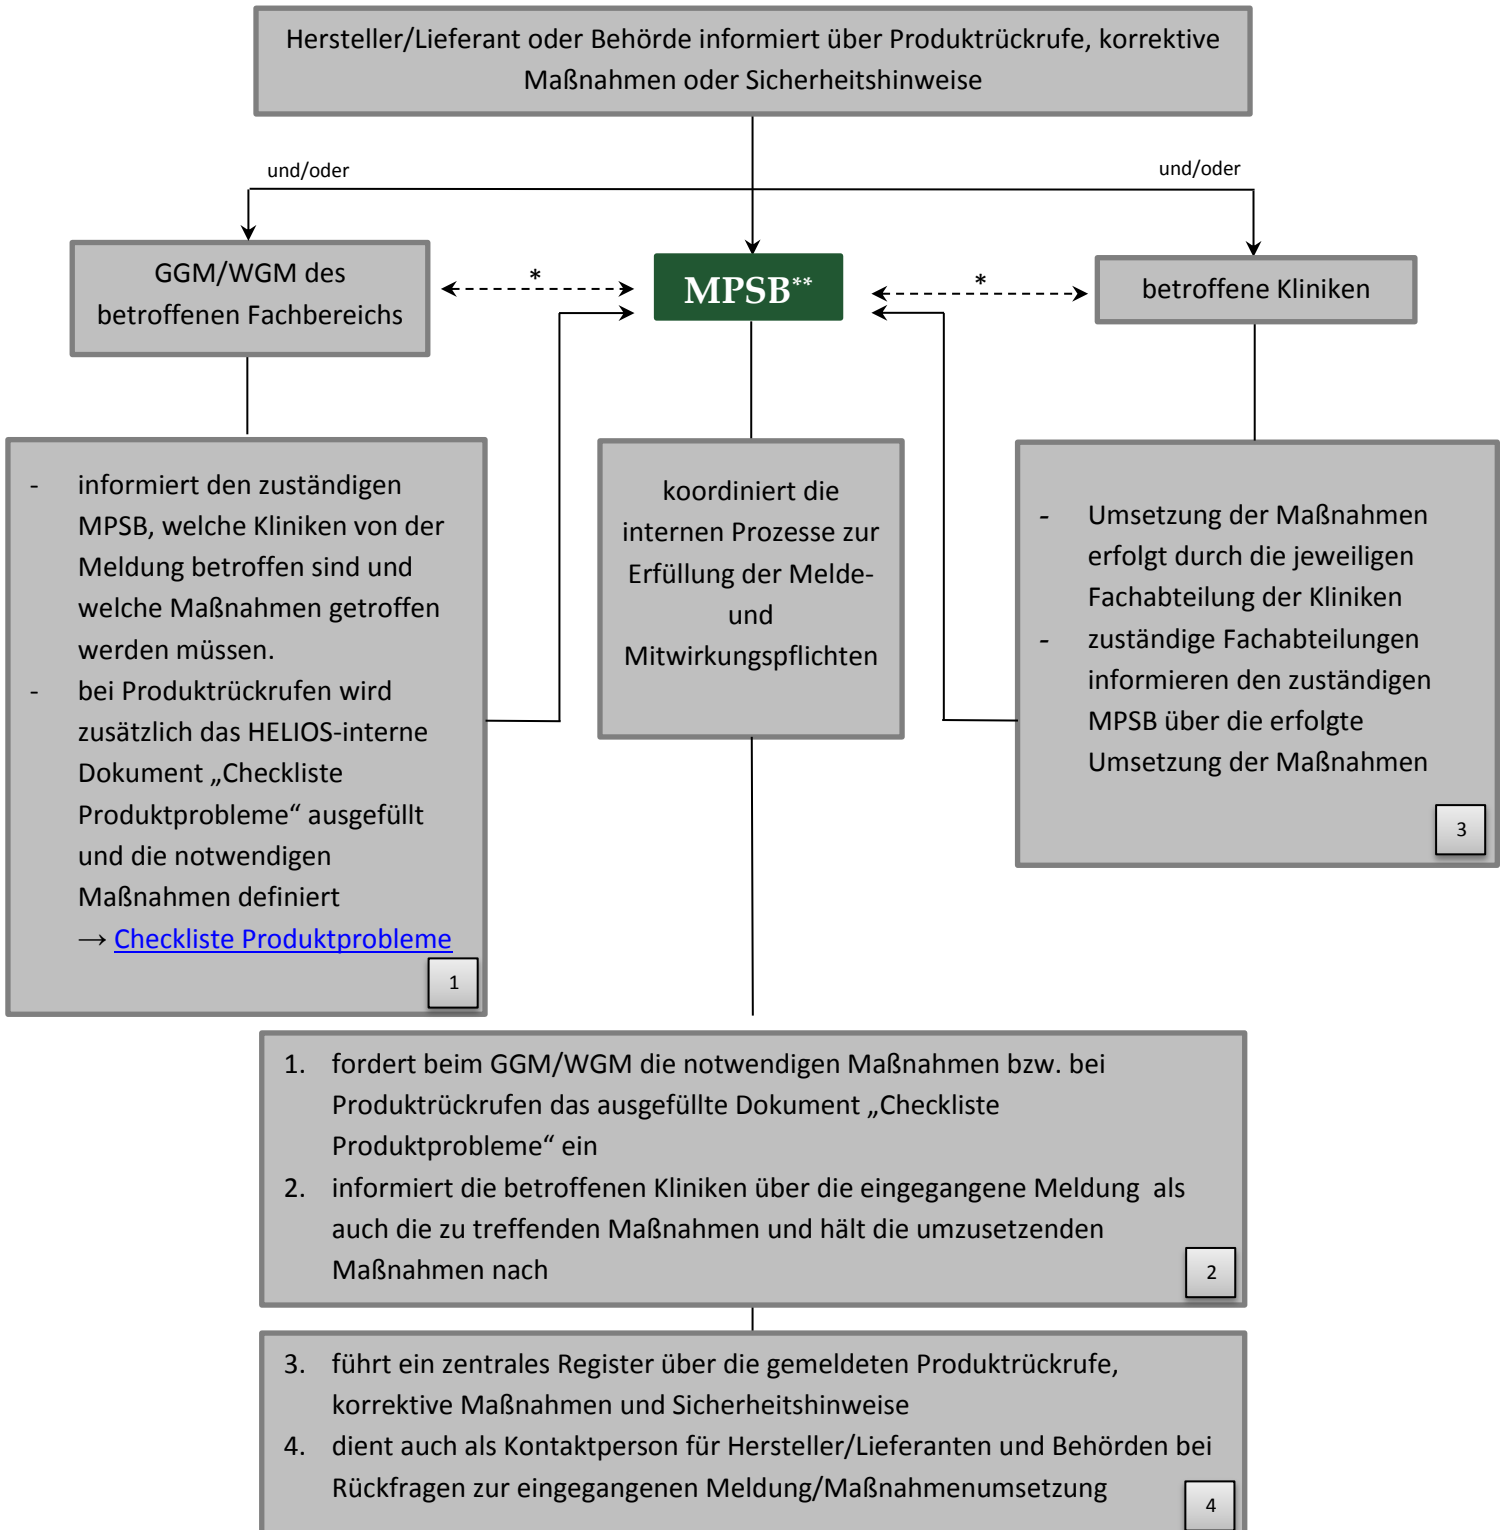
Hersteller/Lieferant oder Behörde informiert über Produktrückrufe, korrektive Maßnahmen oder Sicherheitshinweise

und/oder

und/oder

GGM/WGM des betroffenen Fachbereichs

*

MPSB**

*

betroffene Kliniken

- informiert den zuständigen MPSB, welche Kliniken von der Meldung betroffen sind und welche Maßnahmen getroffen werden müssen.
- bei Produktrückrufen wird zusätzlich das HELIOS-interne Dokument „Checkliste Produktprobleme“ ausgefüllt und die notwendigen Maßnahmen definiert
→ Checkliste Produktprobleme

1

koordiniert die internen Prozesse zur Erfüllung der Melde- und Mitwirkungspflichten

- Umsetzung der Maßnahmen erfolgt durch die jeweiligen Fachabteilung der Kliniken
- zuständige Fachabteilungen informieren den zuständigen MPSB über die erfolgte Umsetzung der Maßnahmen

3

1. fordert beim GGM/WGM die notwendigen Maßnahmen bzw. bei Produktrückrufen das ausgefüllte Dokument „Checkliste Produktprobleme“ ein
2. informiert die betroffenen Kliniken über die eingegangene Meldung als auch die zu treffenden Maßnahmen und hält die umzusetzenden Maßnahmen nach

2

3. führt ein zentrales Register über die gemeldeten Produktrückrufe, korrektive Maßnahmen und Sicherheitshinweise
4. dient auch als Kontaktperson für Hersteller/Lieferanten und Behörden bei Rückfragen zur eingegangenen Meldung/Maßnahmenumsetzung

4